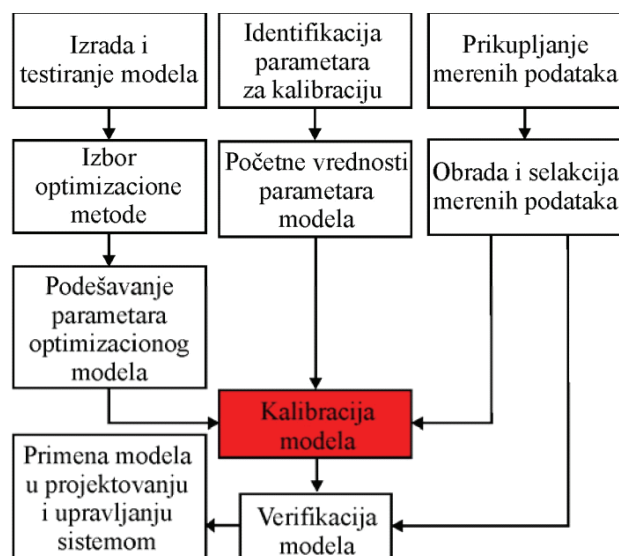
Izrada i testiranje modela

Identifikacija parametara za kalibraciju

Prikupljanje merenih podataka

Izbor optimizacione metode

Početne vrednosti parametara modela

Obrada i selakcija merenih podataka

Podešavanje parametara optimizacionog modela

Kalibracija modela

Primena modela u projektovanju i upravljanju sistemom

Verifikacija modela